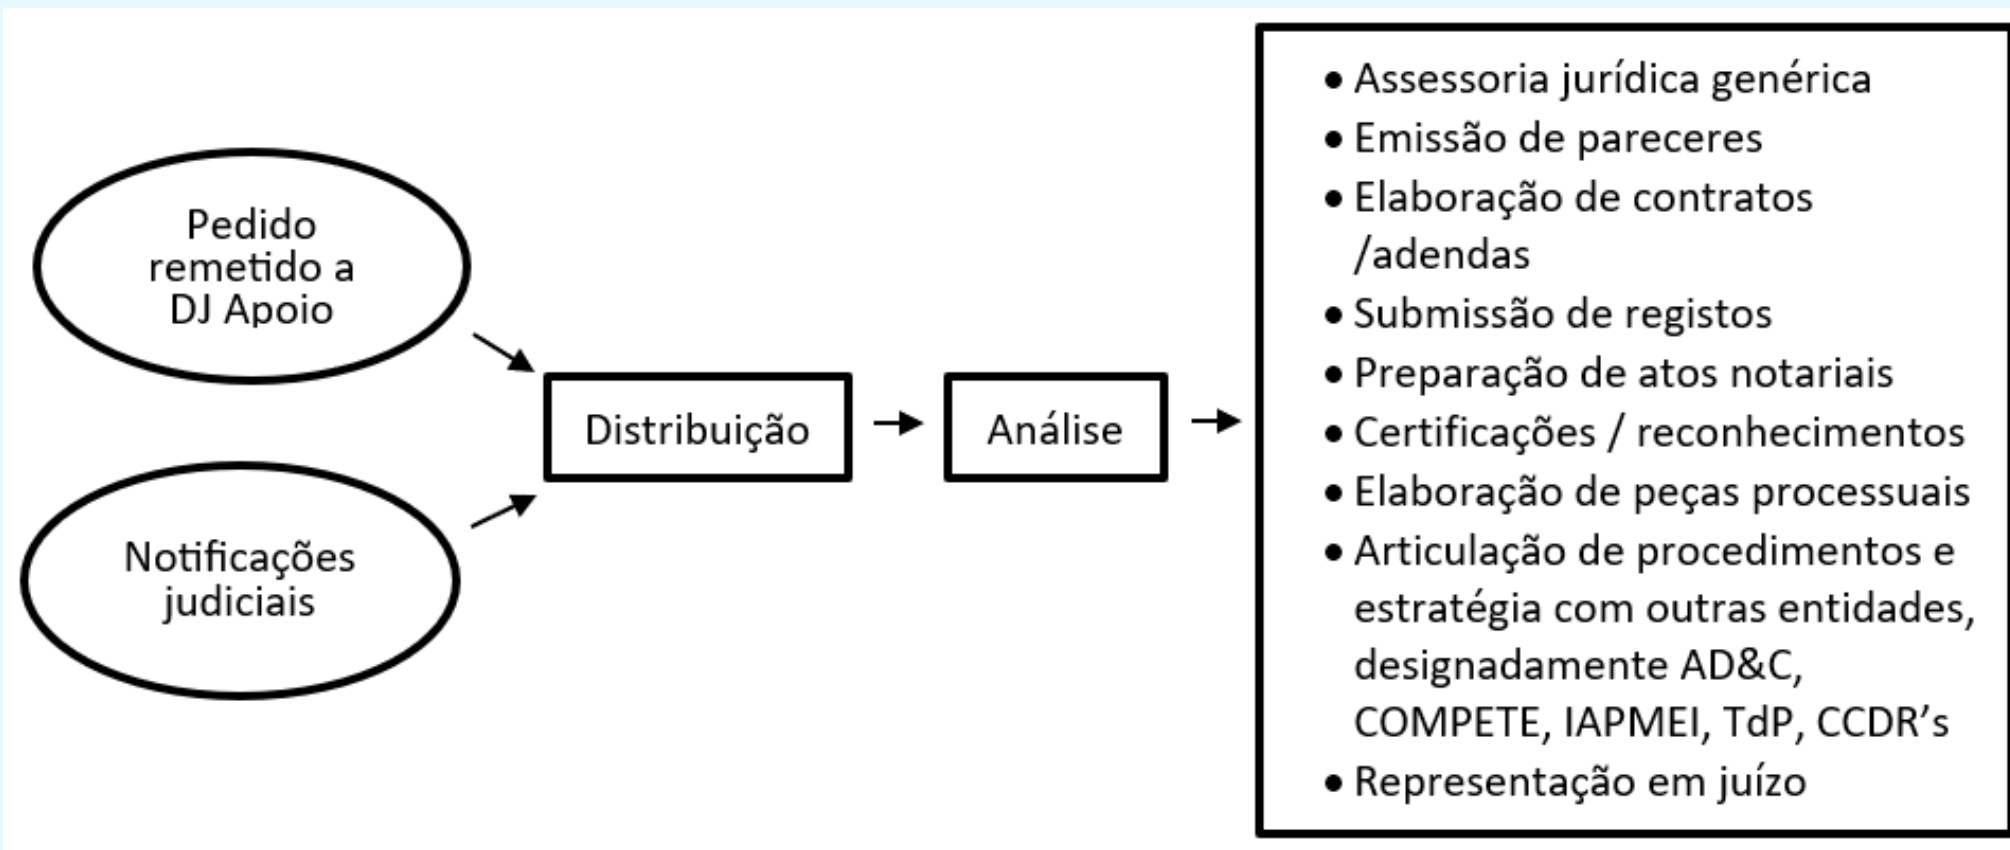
Pedido remetido a DJ Apoio

Notificações judiciais

Distribuição

Análise

- Assessoria jurídica genérica
- Emissão de pareceres
- Elaboração de contratos /adendas
- Submissão de registos
- Preparação de atos notariais
- Certificações / reconhecimentos
- Elaboração de peças processuais
- Articulação de procedimentos e estratégia com outras entidades, designadamente AD&C, COMPETE, IAPMEI, TdP, CCDR's
- Representação em juízo